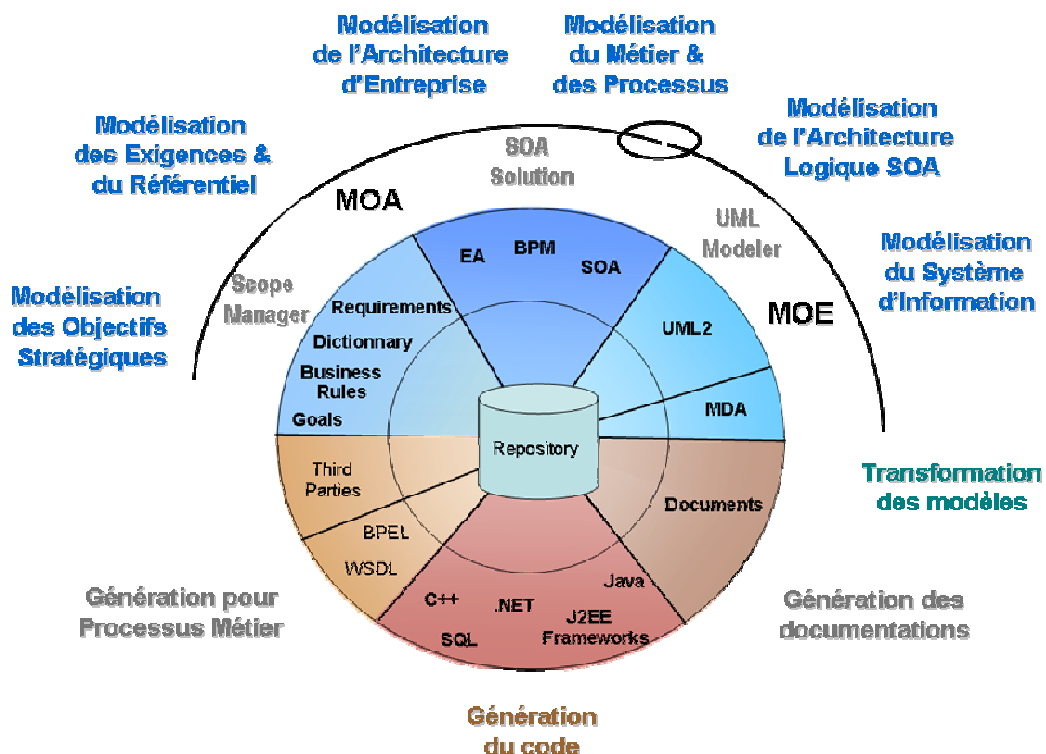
Modélisation de l'Architecture d'Entreprise

Modélisation du Métier & des Processus

Modélisation des Exigences & du Référentiel

Modélisation de l'Architecture Logique SOA

SOA Solution

MOA

UML Modeler

Modélisation du Système d'Information

Modélisation des Objectifs Stratégiques

Scope Manager

EA

BPM

SOA

MOE

Requirements

Dictionnary

UML2

Business Rules

Goals

MDA

Repository

Third Parties

Transformation des modèles

Documents

BPEL

WSDL

Java

C++

.NET

J2EE Frameworks

SQL

Génération pour Processus Métier

Génération des documentations

Génération du code